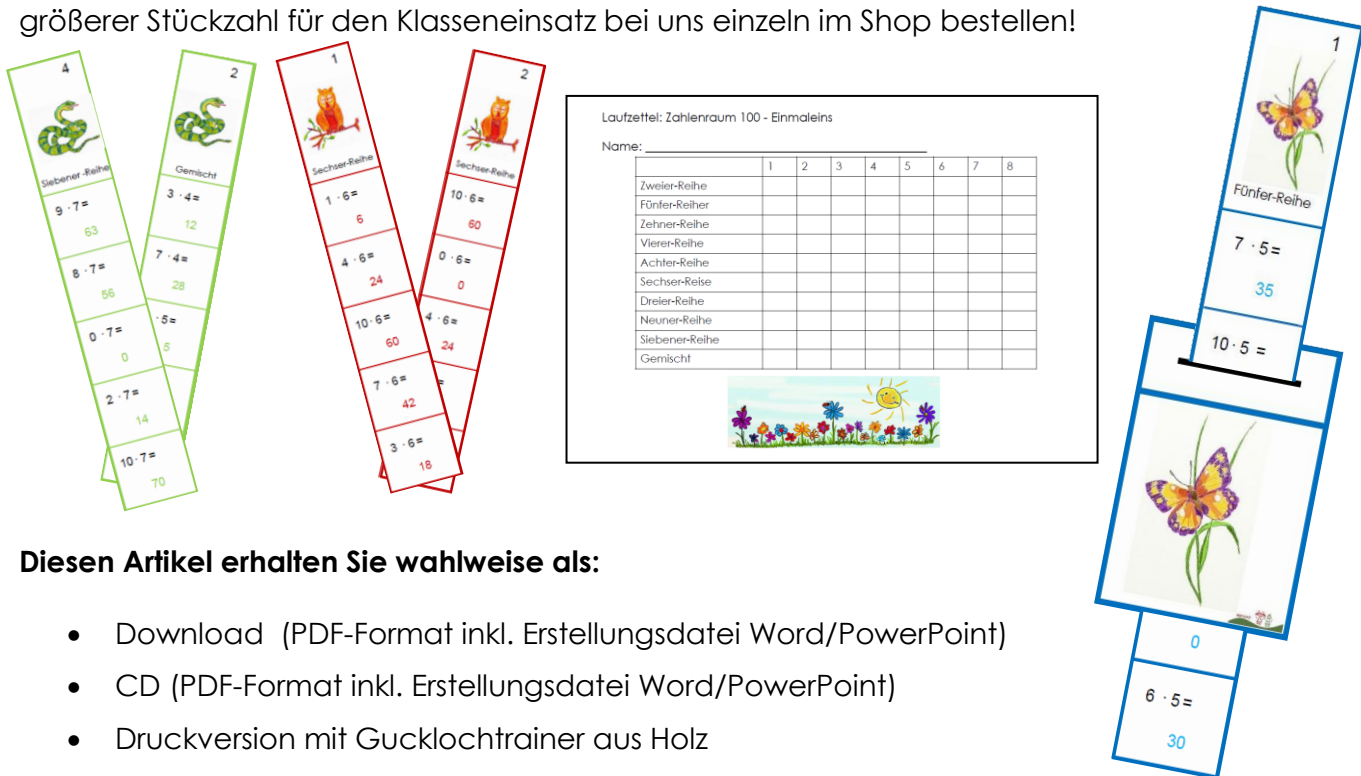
größerer Stückzahl für den Klasseneinsatz bei uns einzeln im Shop bestellen!

4
Siebener-Reihe
$9 \cdot 7 =$
63
$8 \cdot 7 =$
56
$0 \cdot 7 =$
0
$2 \cdot 7 =$
14
$10 \cdot 7 =$
70

2
Gemischt
$3 \cdot 4 =$
12
$7 \cdot 4 =$
28
$\cdot 5 =$
5

1
Sechser-Reihe
$1 \cdot 6 =$
6
$4 \cdot 6 =$
24
$10 \cdot 6 =$
60
$7 \cdot 6 =$
42
$3 \cdot 6 =$
18

2
Sechser-Reihe
$10 \cdot 6 =$
60
$0 \cdot 6 =$
0
$4 \cdot 6 =$
24

Laufzettel: Zahlenraum 100 - Einmaleins
Name: ___

| | 1 | 2 | 3 | 4 | 5 | 6 | 7 | 8 |
|---|---|---|---|---|---|---|---|---|
| Zweier-Reihe | | | | | | | | |
| Fünfer-Reiher | | | | | | | | |
| Zehner-Reihe | | | | | | | | |
| Vierer-Reihe | | | | | | | | |
| Achter-Reihe | | | | | | | | |
| Sechser-Reise | | | | | | | | |
| Dreier-Reihe | | | | | | | | |
| Neuner-Reihe | | | | | | | | |
| Siebener-Reihe | | | | | | | | |
| Gemischt | | | | | | | | |

1
Fünfer-Reihe
$7 \cdot 5 =$
35
$10 \cdot 5 =$
0
$6 \cdot 5 =$
30

**Diesen Artikel erhalten Sie wahlweise als:**

- Download (PDF-Format inkl. Erstellungsdatei Word/PowerPoint)
- CD (PDF-Format inkl. Erstellungsdatei Word/PowerPoint)
- Druckversion mit Gucklochtrainer aus Holz